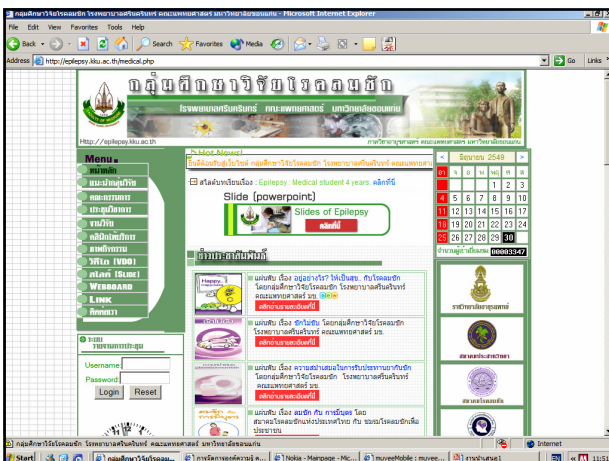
กลุ่มศึกษาวิจัยโรคลมชัก โรงพยาบาลศรีนครินทร์ คณะแพทยศาสตร์ มหาวิทยาลัยขอนแก่น - Microsoft Internet Explorer

File Edit View Favorites Tools Help

Back Search Favorites Media

Address http://epilepsy.kku.ac.th/medical.php Go Links

กลุ่มศึกษาวิจัยโรคลมชัก
โรงพยาบาลศรีนครินทร์ คณะแพทยศาสตร์ มหาวิทยาลัยขอนแก่น

Http://epilepsy.kku.ac.th

ภาควิชาอายุรศาสตร์ คณะแพทยศาสตร์ มหาวิทยาลัยขอนแก่น

Hot News!

ยินดีต้อนรับสู่เว็บไซต์ กลุ่มศึกษาวิจัยโรคลมชัก โรงพยาบาลศรีนครินทร์ คณะแพทยศาส

Menu
หน้าหลัก
แนะนำกลุ่มวิจัย
คณะกรรมการ
ประชุมวิชาการ
งานวิจัย
คลินิกลมชัก
แพทย์ทางการ
วีดีโอ (VDO)
สไลด์ (Slide)
Webboard
Link
ติดต่อเรา

ระบบ
รายงานการประชุม
Username
Password
Login Reset

สไลด์บรรยายเรื่อง : Epilepsy : Medical student 4 years. คลิกที่นี่

Slide (powerpoint)
Slides of Epilepsy
คลิกที่นี่

ข่าวประชาสัมพันธ์

แผ่นพับ เรื่อง อยู่อย่างไร? ให้เป็นสุข.. กับโรคลมชัก โดยกลุ่มศึกษาวิจัยโรคลมชัก โรงพยาบาลศรีนครินทร์ คณะแพทยศาสตร์ มข. new
คลิกอ่านรายละเอียดที่นี่

แผ่นพับ เรื่อง ชักในเด็ก โดยกลุ่มศึกษาวิจัยโรคลมชัก โรงพยาบาลศรีนครินทร์ คณะแพทยศาสตร์ มข.
คลิกอ่านรายละเอียดที่นี่

แผ่นพับ เรื่อง ความรู้ความเข้าใจในการรับประทานยากันชัก โดยกลุ่มศึกษาวิจัยโรคลมชัก โรงพยาบาลศรีนครินทร์ คณะแพทยศาสตร์ มข.
คลิกอ่านรายละเอียดที่นี่

แผ่นพับ เรื่อง ลมชัก กับ การมีบุตร โดย สมาคมโรคลมชักแห่งประเทศไทย กับ ชมรมโรคลมชักเพื่อประชาชน

| < | มิถุนายน 2549 | | | | | > |
|---|---|---|---|---|---|---|
| อา | จ | อ | พ | พฤ | ศ | ส |
| | | | | 1 | 2 | 3 |
| 4 | 5 | 6 | 7 | 8 | 9 | 10 |
| 11 | 12 | 13 | 14 | 15 | 16 | 17 |
| 18 | 19 | 20 | 21 | 22 | 23 | 24 |
| 25 | 26 | 27 | 28 | 29 | 30 | |

จำนวนผู้เข้าชมเว็บ 00003347

ราชวิทยาลัยอายุรแพทย์
สมาคมประสาทวิทยา
สมาคมโรคลมชัก

กลุ่มศึกษาวิจัยโรคลมชัก โรงพยาบาลศรีนครินทร์ คณะแพทยศาสตร์ มหาวิทยาลัยขอนแก่น Internet

Start กลุ่มศึกษาวิจัยโรคลม... การจัดการองค์ความรู้ ค... Nokia - Mainpage - Mic... muveeMobile : muvee... งานนำเสนอ1 EN 11:51